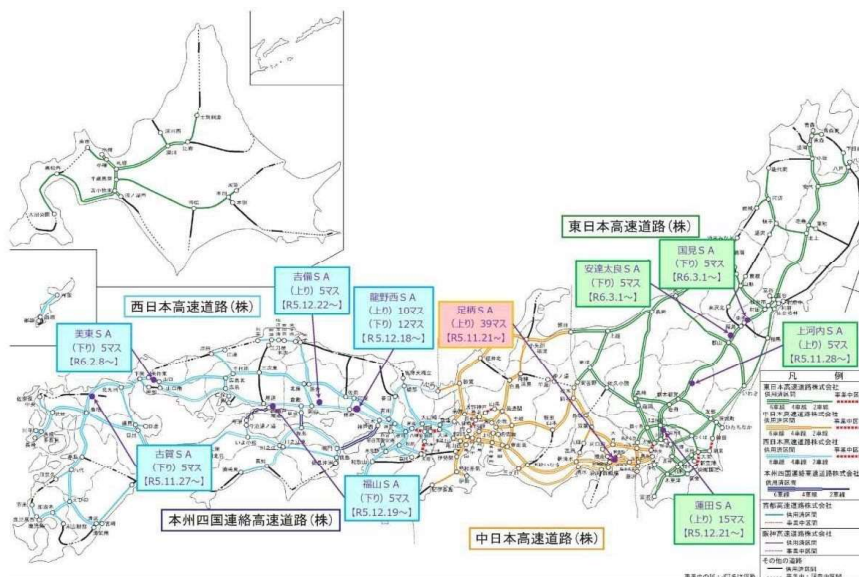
東日本高速道路（株）

国見ＳＡ
（下り）５マス
【R6.3.1～】

安達太良ＳＡ
（下り）５マス
【R6.3.1～】

上河内ＳＡ
（上り）５マス
【R5.11.28～】

吉備ＳＡ
（上り）５マス
【R5.12.22～】

西日本高速道路（株）

龍野西ＳＡ
（上り）10マス
（下り）12マス
【R5.12.18～】

足柄ＳＡ
（上り）39マス
【R5.11.21～】

美東ＳＡ
（下り）５マス
【R6.2.8～】

古賀ＳＡ
（下り）５マス
【R5.11.27～】

福山ＳＡ
（下り）５マス
【R5.12.19～】

本州四国連絡高速道路（株）

中日本高速道路（株）

蓮田ＳＡ
（上り）15マス
【R5.12.21～】

凡　例
東日本高速道路株式会社
西日本高速道路株式会社
本州四国連絡高速道路株式会社
首都高速道路株式会社
阪神高速道路株式会社
その他の道路